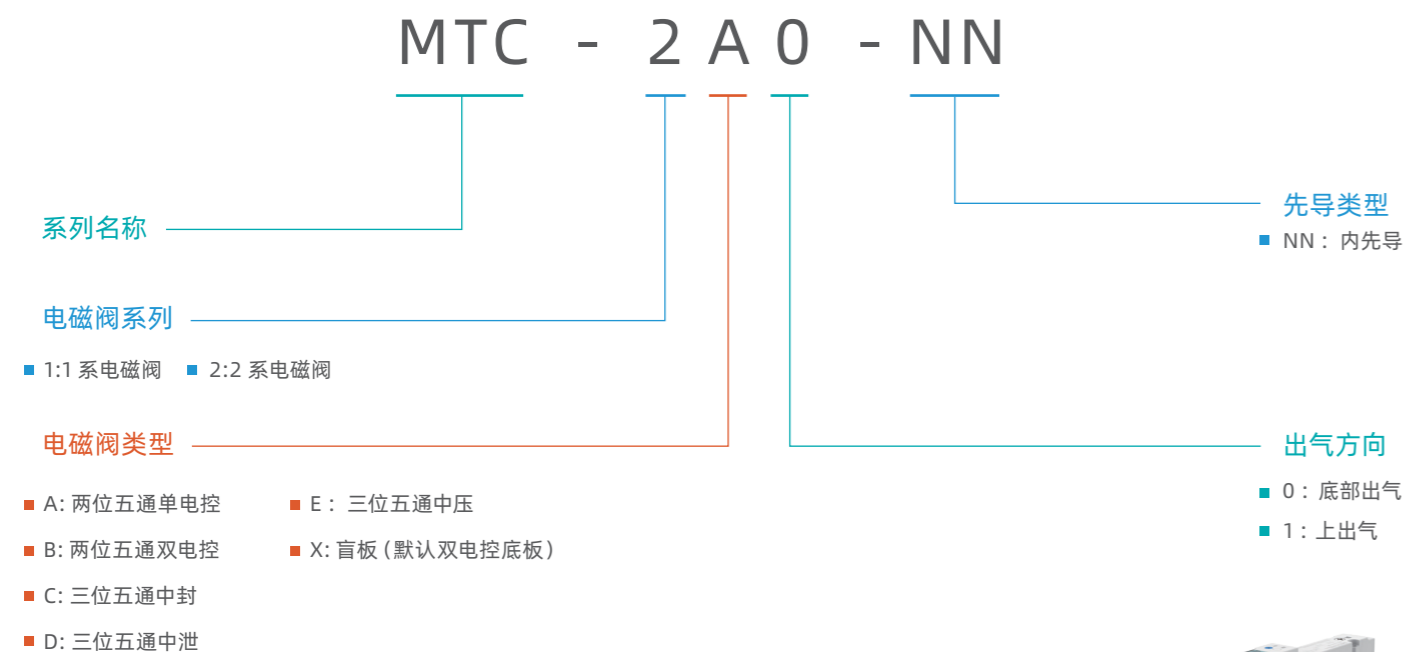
MTC - 2 A 0 - NN

系列名称

电磁阀系列

1:1 系电磁阀　2:2 系电磁阀

电磁阀类型

A: 两位五通单电控

B: 两位五通双电控

C: 三位五通中封

D: 三位五通中泄

E： 三位五通中压

X: 盲板（默认双电控底板）

先导类型

NN： 内先导

出气方向

0： 底部出气

1： 上出气